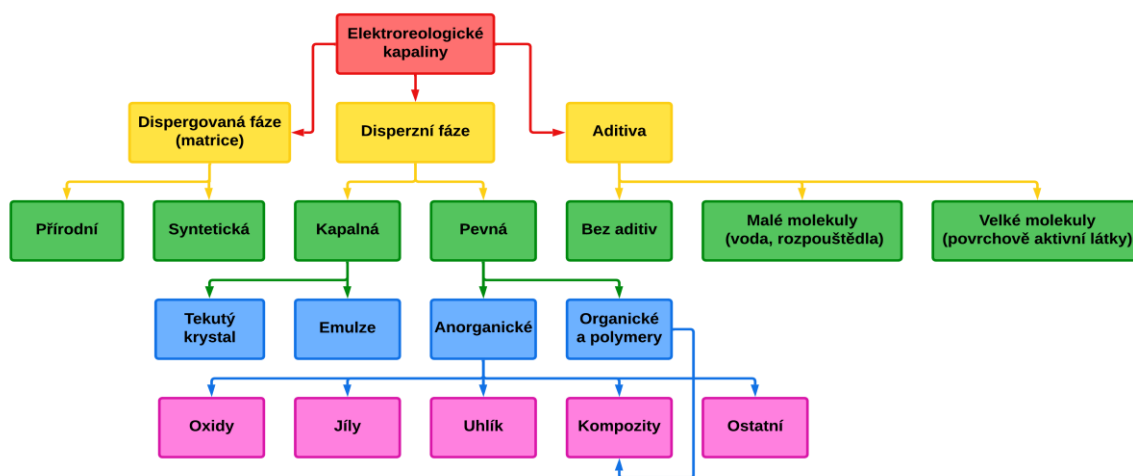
Elektroreologické kapaliny

Dispergovaná fáze (matrice)

Disperzní fáze

Aditiva

Přírodní

Syntetická

Kapalná

Pevná

Bez aditiv

Malé molekuly (voda, rozpouštědla)

Velké molekuly (povrchově aktivní látky)

Tekutý krystal

Emulze

Anorganické

Organické a polymery

Oxidy

Jíly

Uhlík

Kompozity

Ostatní